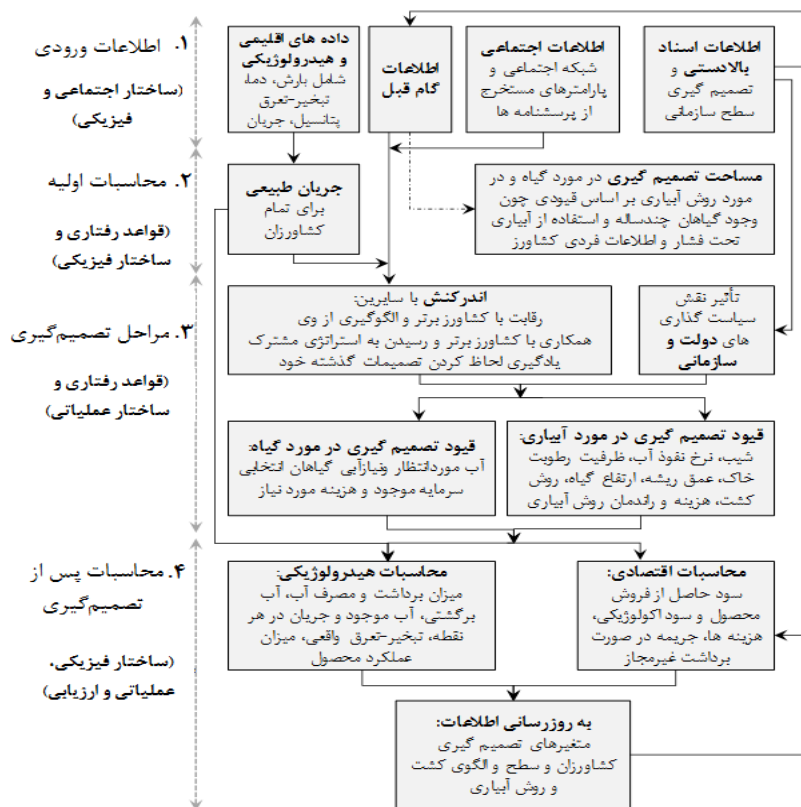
۱. اطلاعات ورودی
(ساختار اجتماعی و فیزیکی)

اطلاعات اسناد بالادستی و
تصمیم گیری سطح سازمانی

اطلاعات اجتماعی
شبکه اجتماعی و پارامترهای مستخرج از پرسشنامه ها

اطلاعات گام قبل

داده های اقلیمی و هیدرولوژیکی
شامل بارش، دما، تبخیر-تعرق پتانسیل، جریان

۲. محاسبات اولیه
(قواعد رفتاری و ساختار فیزیکی)

مساحت تصمیم گیری در مورد گیاه و در مورد روش آبیاری بر اساس قیودی چون وجود گیاهان چندساله و استفاده از آبیاری تحت فشار و اطلاعات فردی کشاورز

جریان طبیعی
برای تمام کشاورزان

۳. مراحل تصمیم‌گیری
(قواعد رفتاری و ساختار عملیاتی)

تأثیر نقش سیاست گذاری های دولت و سازمانی

اندرکنش با سایرین:
رقابت با کشاورز برتر و الگوگیری از وی
همکاری با کشاورز برتر و رسیدن به استراتژی مشترک
یادگیری لحاظ کردن تصمیمات گذشته خود

قیود تصمیم گیری در مورد آبیاری:
شیب، نرخ نفوذ آب، ظرفیت رطوبت خاک، عمق ریشه، ارتفاع گیاه، روش کشت، هزینه و راندمان روش آبیاری

قیود تصمیم گیری در مورد گیاه:
آب موردانتظار ونیازآبی گیاهان انتخابی
سرمایه موجود و هزینه مورد نیاز

۴. محاسبات پس از تصمیم‌گیری
(ساختار فیزیکی، عملیاتی و ارزیابی)

محاسبات اقتصادی:
سود حاصل از فروش محصول و سود اکولوژیکی، هزینه ها، جریمه در صورت برداشت غیرمجاز

محاسبات هیدرولوژیکی:
میزان برداشت و مصرف آب، آب برگشتی، آب موجود و جریان در هر نقطه، تبخیر-تعرق واقعی، میزان عملکرد محصول

به روزرسانی اطلاعات:
متغیرهای تصمیم گیری کشاورزان و سطح و الگوی کشت و روش آبیاری